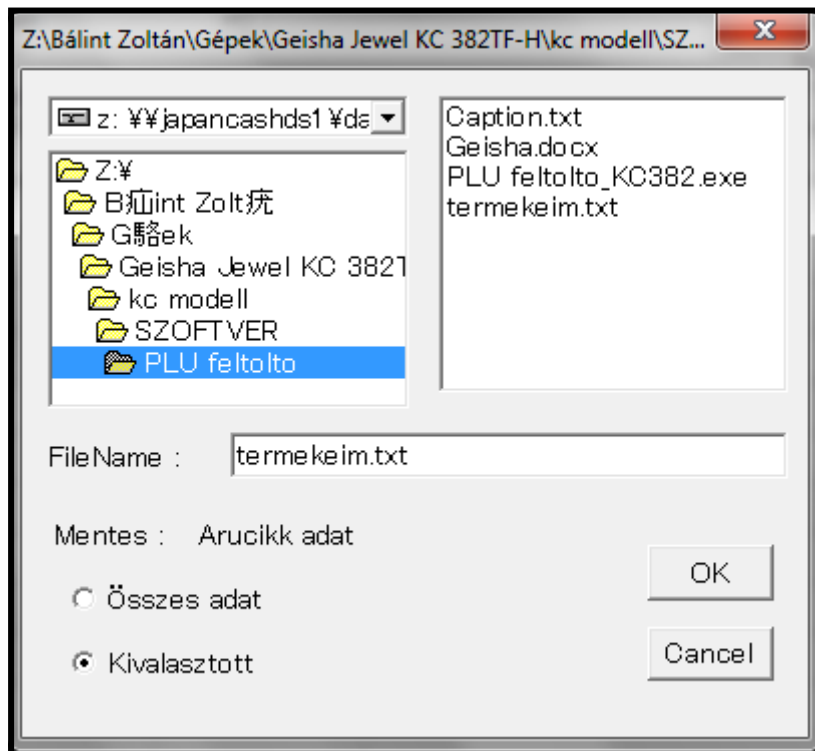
Z:\Bálint Zoltán\Gépek\Geisha Jewel KC 382TF-H\kc modell\SZ...

X

z: ¥¥japancashds1¥da

Z:¥
B疝int Zolt疣
G駱ek
Geisha Jewel KC 382T
kc modell
SZOFTVER
PLU feltolto

Caption.txt
Geisha.docx
PLU feltolto_KC382.exe
termekeim.txt

FileName : termekeim.txt

Mentes : Arucikk adat

Összes adat

Kivalasztott

OK

Cancel